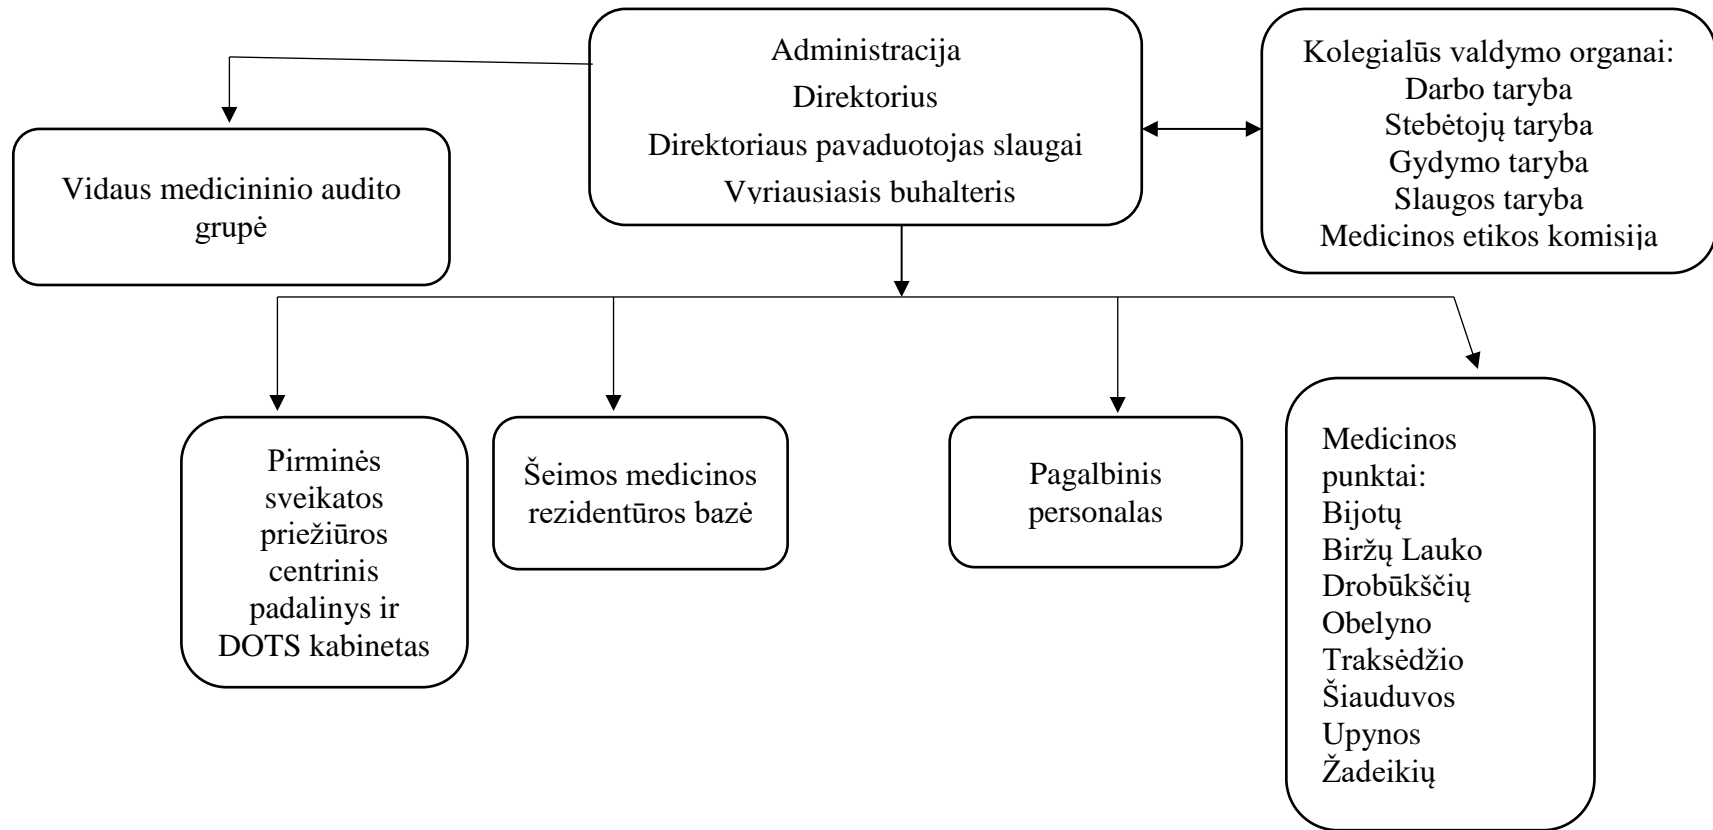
Administracija
Direktorius
Direktoriaus pavaduotojas slaugai
Vyriausiasis buhalteris

Kolegialūs valdymo organai:
Darbo taryba
Stebėtojų taryba
Gydymo taryba
Slaugos taryba
Medicinos etikos komisija

Vidaus medicininio audito grupė

Pirminės sveikatos priežiūros centrinis padalinys ir DOTS kabinetas

Šeimos medicinos rezidentūros bazė

Pagalbinis personalas

Medicinos punktai:
Bijotų
Biržų Lauko
Drobūkščių
Obelyno
Traksėdžio
Šiauduvos
Upynos
Žadeikių